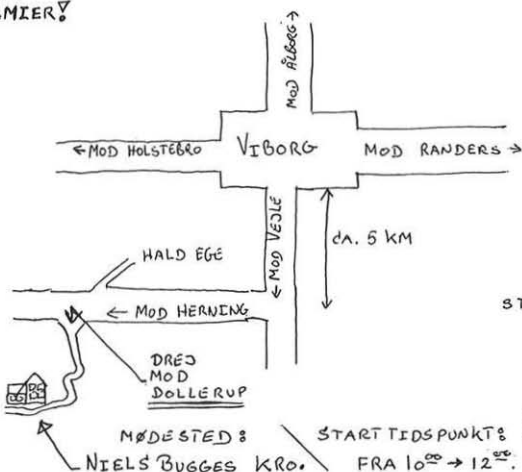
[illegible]MIER!

MOD ÅLBORG →

← MOD HOLSTEBRO VIBORG MOD RANDERS →

MOD VEJLE

CA. 5 KM

HALD EGE

← MOD HERNING

ST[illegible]

DREJ MOD DOLLERUP

MØDESTED:
NIELS BUGGES KRO.

START TIDSPUNKT:
FRA $10^{00} \rightarrow 12^{00}$.